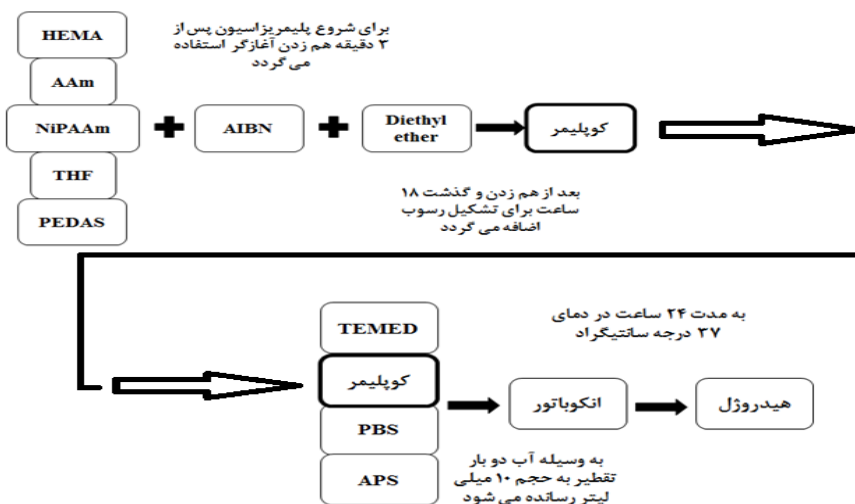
HEMA

AAm

NiPAAm

THF

PEDAS

برای شروع پلیمریزاسیون پس از ۳ دقیقه هم زدن آغازگر استفاده می گردد

AIBN

Diethyl ether

کوپلیمر

بعد از هم زدن و گذشت ۱۸ ساعت برای تشکیل رسوب اضافه می گردد

TEMED

کوپلیمر

PBS

APS

به مدت ۲۴ ساعت در دمای ۳۷ درجه سانتیگراد

انکوباتور

هیدروژل

به وسیله آب دو بار تقطیر به حجم ۱۰ میلی لیتر رسانده می شود